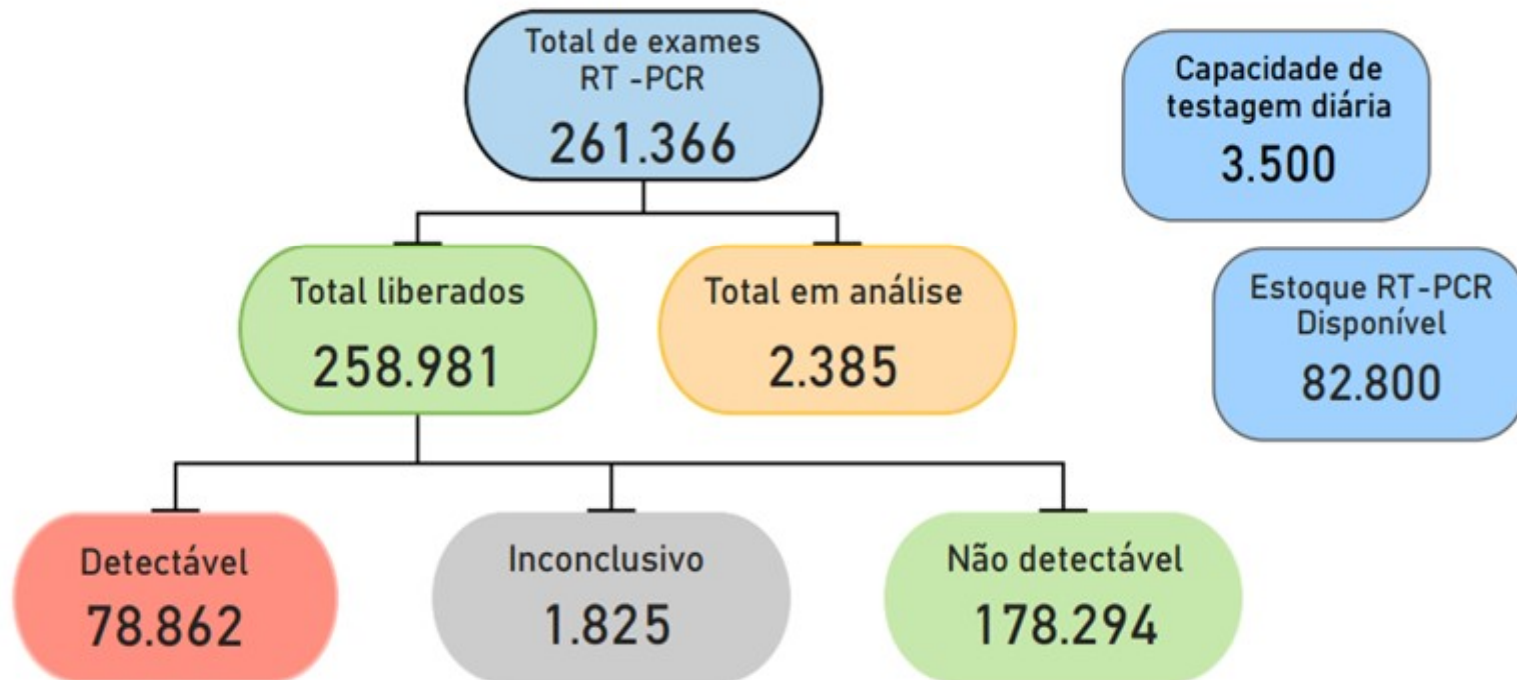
Total de exames RT -PCR
261.366

Capacidade de testagem diária
3.500

Total liberados
258.981

Total em análise
2.385

Estoque RT-PCR Disponível
82.800

Detectável
78.862

Inconclusivo
1.825

Não detectável
178.294